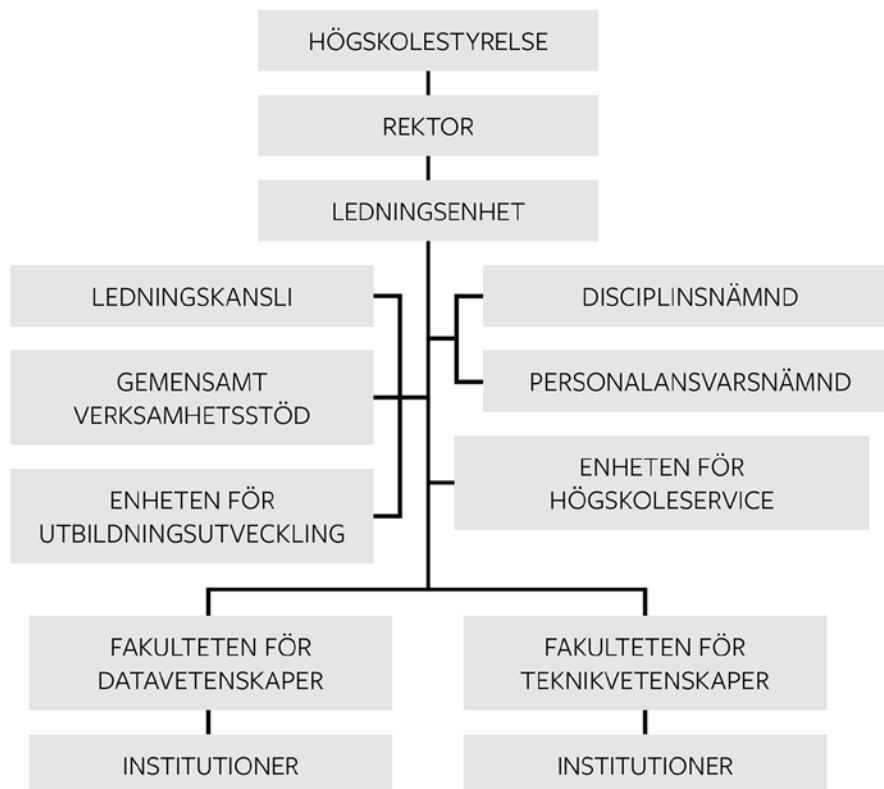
HÖGSKOLESTYRELSE

REKTOR

LEDNINGSENHET

LEDNINGSKANSLI

GEMENSAMT VERKSAMHETSSTÖD

ENHETEN FÖR UTBILDNINGSUTVECKLING

DISCIPLINSNÄMND

PERSONALANSVARSNÄMND

ENHETEN FÖR HÖGSKOLESERVICE

FAKULTETEN FÖR DATAVETENSKAPER

INSTITUTIONER

FAKULTETEN FÖR TEKNIKVETENSKAPER

INSTITUTIONER